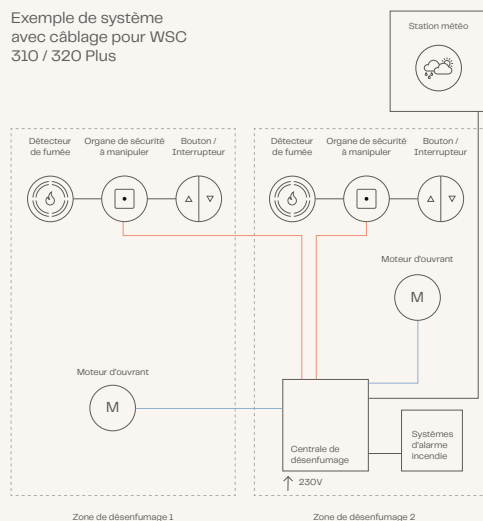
Exemple de système avec câblage pour WSC 310 / 320 Plus

Station météo

Détecteur de fumée

Organe de sécurité à manipuler

Bouton / Interrupteur

Détecteur de fumée

Organe de sécurité à manipuler

Bouton / Interrupteur

Moteur d'ouvrant

M

Moteur d'ouvrant

M

Centrale de désenfumage

Systèmes d'alarme incendie

230V

Zone de désenfumage 1

Zone de désenfumage 2